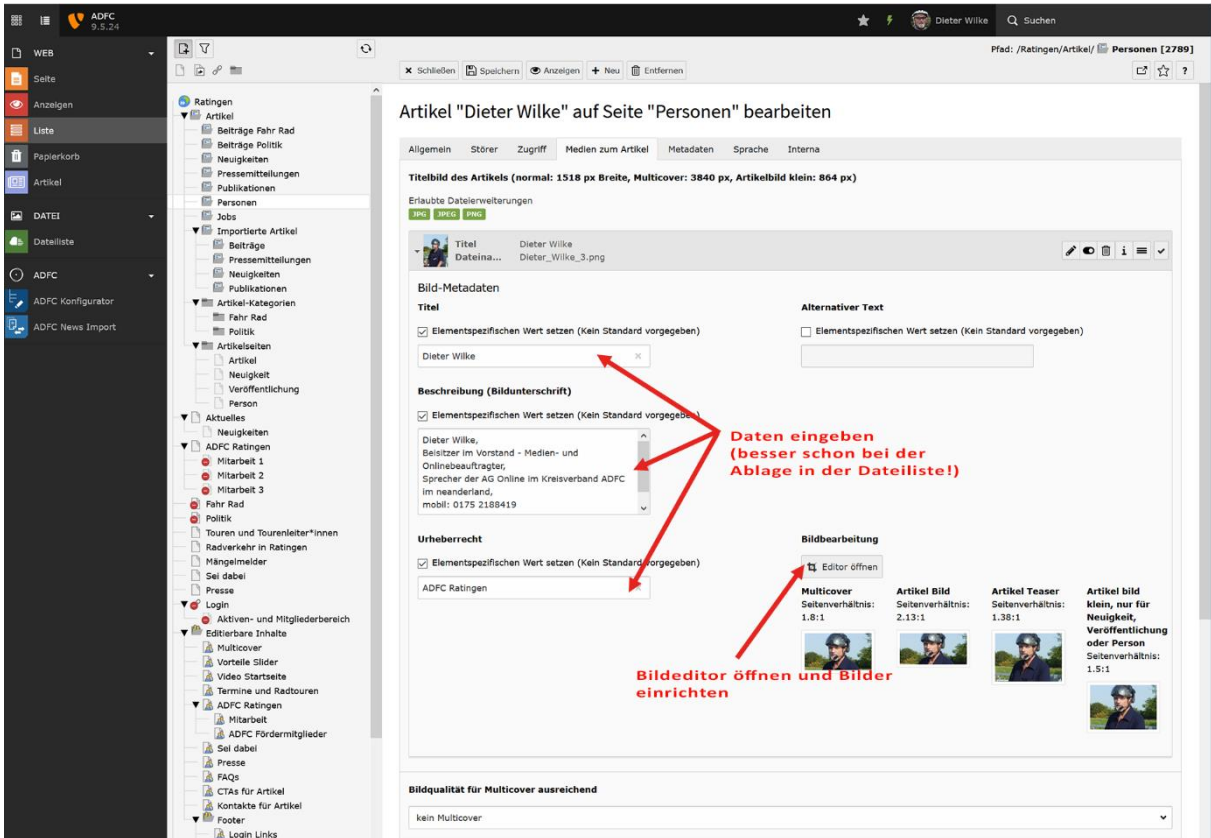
ADFC 9.5.24

Dieter Wilke Suchen

WEB
Seite
Anzeigen
Liste
Papierkorb
Artikel
DATEI
Dateiliste
ADFC
ADFC Konfigurator
ADFC News Import

Ratingen
Artikel
Beiträge Fahr Rad
Beiträge Politik
Neuigkeiten
Pressemitteilungen
Publikationen
Personen
Jobs
Importierte Artikel
Beiträge
Pressemitteilungen
Neuigkeiten
Publikationen
Artikel-Kategorien
Fahr Rad
Politik
Artikelseiten
Artikel
Neuigkeit
Veröffentlichung
Person
Aktuelles
Neuigkeiten
ADFC Ratingen
Mitarbeit 1
Mitarbeit 2
Mitarbeit 3
Fahr Rad
Politik
Touren und Tourenleiter*innen
Radverkehr in Ratingen
Mängelmelder
Sei dabei
Presse
Login
Aktiven- und Mitgliederbereich
Editierbare Inhalte
Multicover
Vorteile Slider
Video Startseite
Termine und Radtouren
ADFC Ratingen
Mitarbeit
ADFC Fördermitglieder
Sei dabei
Presse
FAQs
CTAs für Artikel
Kontakte für Artikel
Footer
Login Links

Pfad: /Ratingen/Artikel/ Personen [2789]

Schließen Speichern Anzeigen Neu Entfernen

Artikel "Dieter Wilke" auf Seite "Personen" bearbeiten

Allgemein Störer Zugriff Medien zum Artikel Metadaten Sprache Interna

Titelbild des Artikels (normal: 1518 px Breite, Multicover: 3840 px, Artikelbild klein: 864 px)

Erlaubte Dateierweiterungen
JPG JPEG PNG

Titel Dieter Wilke
Dateina... Dieter_Wilke_3.png

Bild-Metadaten
Titel
Elementspezifischen Wert setzen (Kein Standard vorgegeben)
Dieter Wilke

Alternativer Text
Elementspezifischen Wert setzen (Kein Standard vorgegeben)

Beschreibung (Bildunterschrift)
Elementspezifischen Wert setzen (Kein Standard vorgegeben)
Dieter Wilke,
Beisitzer im Vorstand - Medien- und Onlinebeauftragter,
Sprecher der AG Online im Kreisverband ADFC im neanderland,
mobil: 0175 2188419

Daten eingeben
(besser schon bei der Ablage in der Dateiliste!)

Urheberrecht
Elementspezifischen Wert setzen (Kein Standard vorgegeben)
ADFC Ratingen

Bildbearbeitung
Editor öffnen

Multicover Seitenverhältnis: 1.8:1
Artikel Bild Seitenverhältnis: 2.13:1
Artikel Teaser Seitenverhältnis: 1.38:1
Artikel bild klein, nur für Neuigkeit, Veröffentlichung oder Person Seitenverhältnis: 1.5:1

Bildeditor öffnen und Bilder einrichten

Bildqualität für Multicover ausreichend
kein Multicover